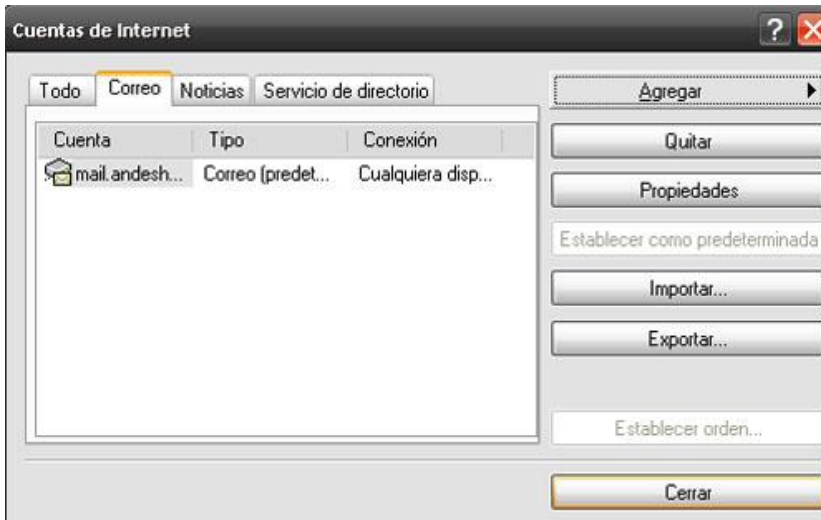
Cuentas de Internet

Todo | Correo | Noticias | Servicio de directorio

| Cuenta | Tipo | Conexión |
|---|---|---|
| mail.andesh... | Correo (predet... | Cualquiera disp... |

Agregar
Quitar
Propiedades
Establecer como predeterminada
Importar...
Exportar...
Establecer orden...
Cerrar